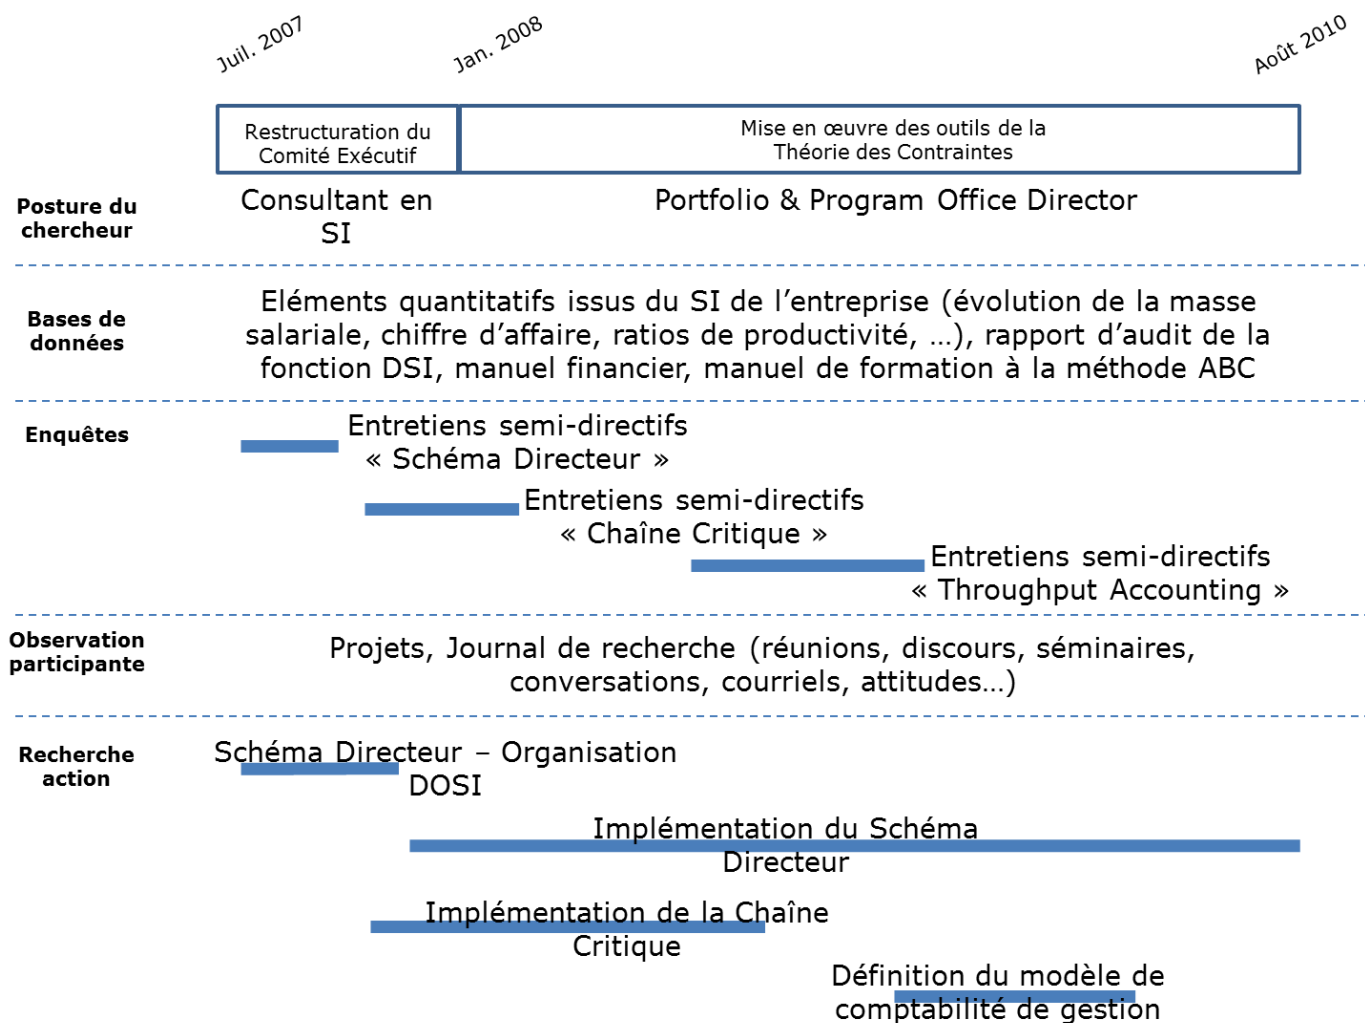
Juil. 2007

Jan. 2008

Août 2010

Restructuration du Comité Exécutif

Mise en œuvre des outils de la Théorie des Contraintes

Posture du chercheur

Consultant en SI

Portfolio & Program Office Director

Bases de données

Eléments quantitatifs issus du SI de l'entreprise (évolution de la masse salariale, chiffre d'affaire, ratios de productivité, …), rapport d'audit de la fonction DSI, manuel financier, manuel de formation à la méthode ABC

Enquêtes

Entretiens semi-directifs « Schéma Directeur »

Entretiens semi-directifs « Chaîne Critique »

Entretiens semi-directifs « Throughput Accounting »

Observation participante

Projets, Journal de recherche (réunions, discours, séminaires, conversations, courriels, attitudes…)

Recherche action

Schéma Directeur – Organisation DOSI

Implémentation du Schéma Directeur

Implémentation de la Chaîne Critique

Définition du modèle de comptabilité de gestion